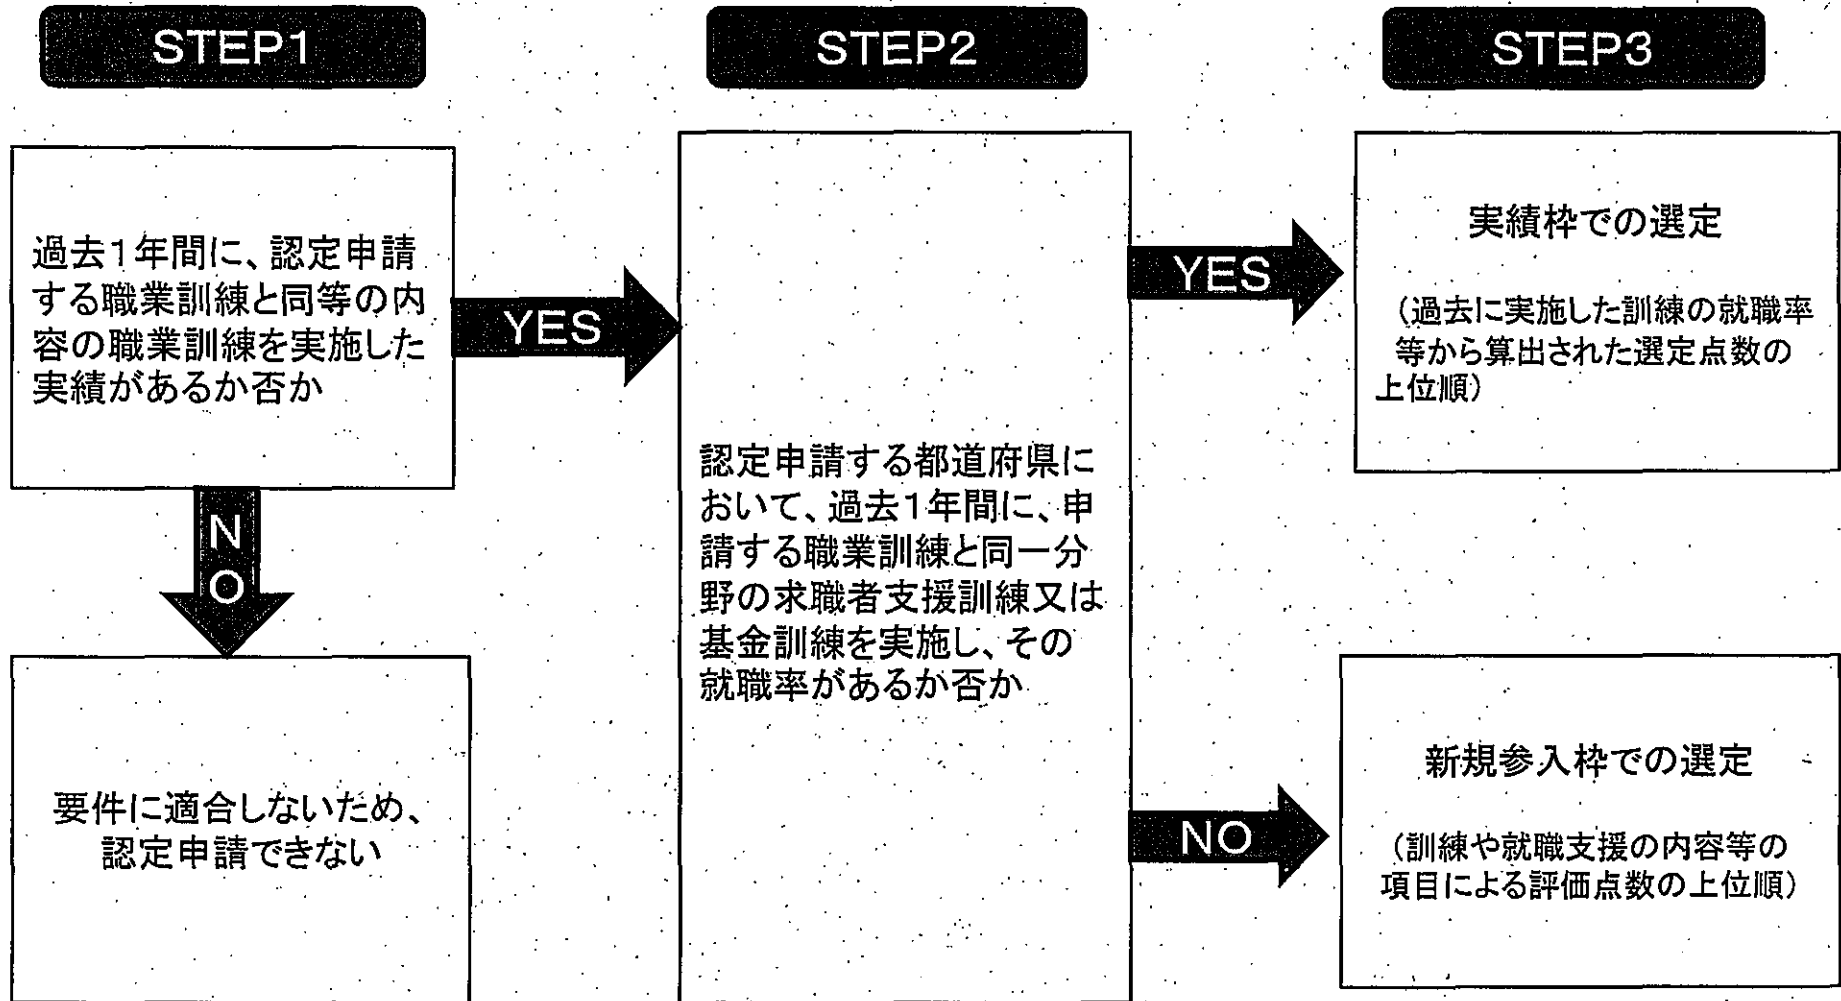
STEP1

過去1年間に、認定申請する職業訓練と同等の内容の職業訓練を実施した実績があるか否か

YES

NO

要件に適合しないため、認定申請できない

STEP2

認定申請する都道府県において、過去1年間に、申請する職業訓練と同一分野の求職者支援訓練又は基金訓練を実施し、その就職率があるか否か

YES

NO

STEP3

実績枠での選定

（過去に実施した訓練の就職率等から算出された選定点数の上位順）

新規参入枠での選定

（訓練や就職支援の内容等の項目による評価点数の上位順）